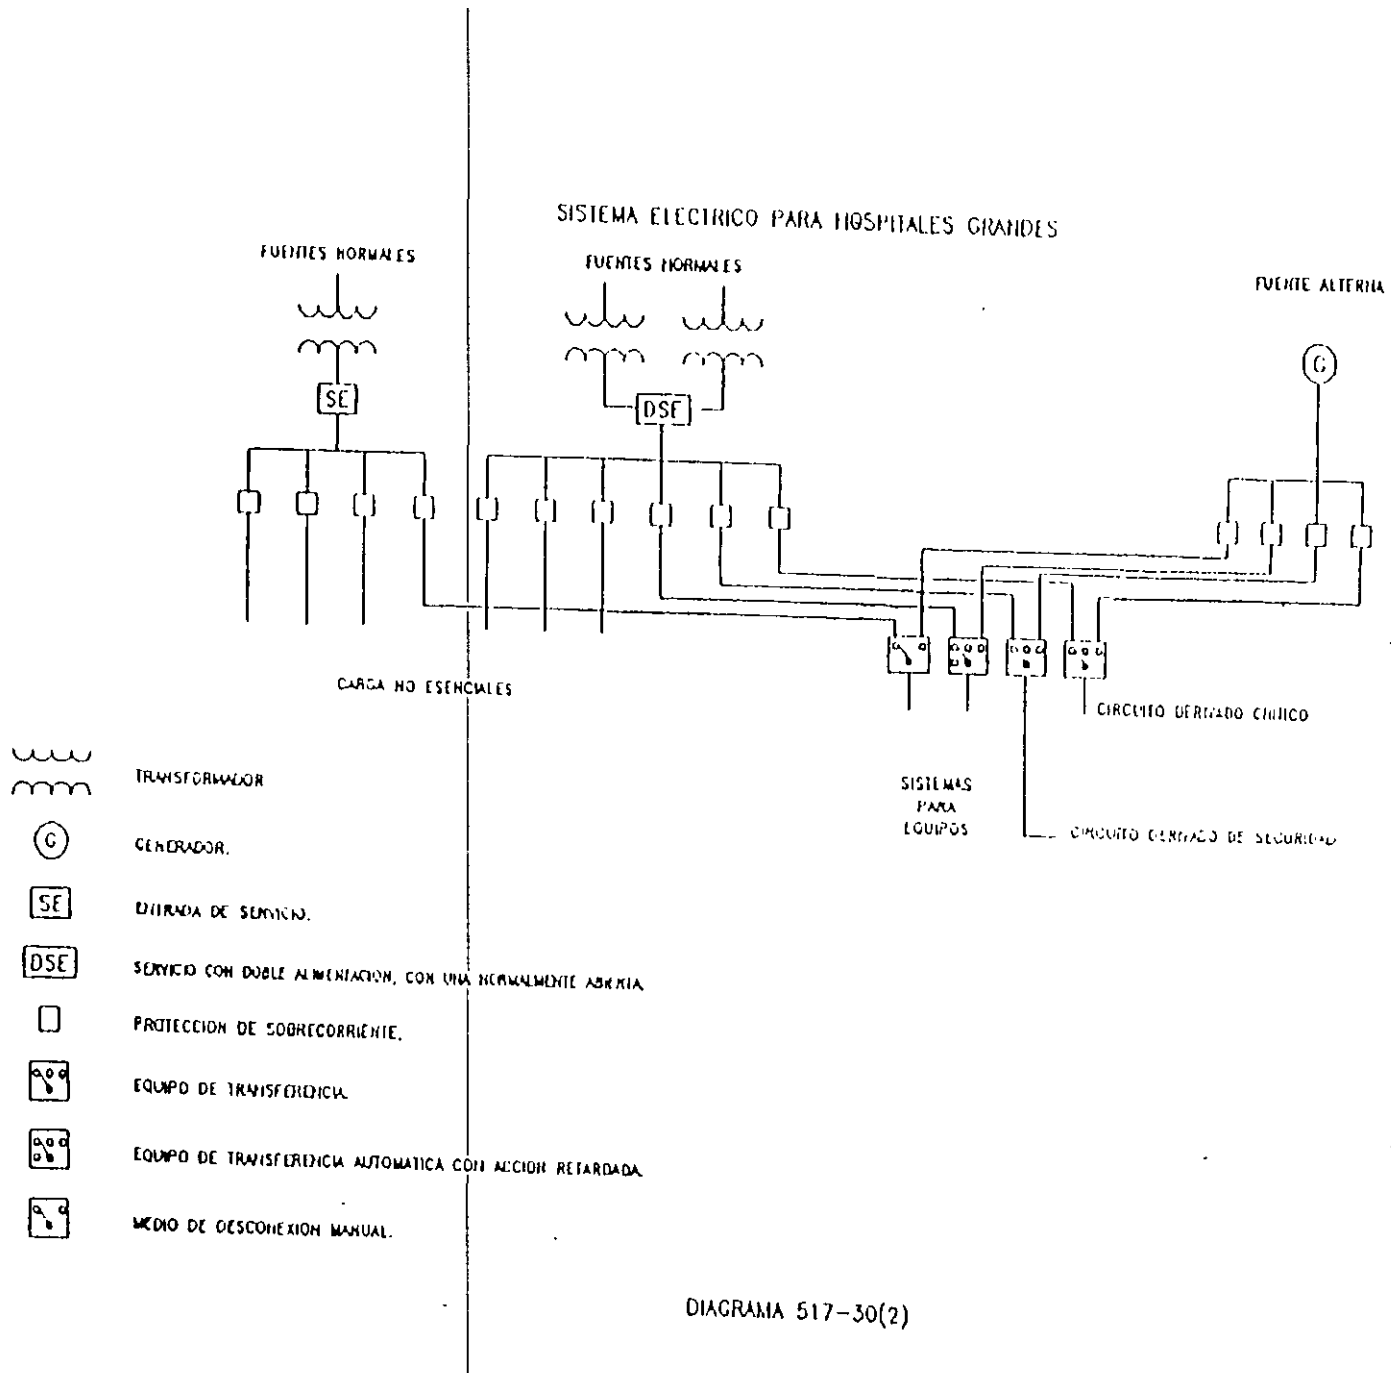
SISTEMA ELECTRICO PARA HOSPITALES GRANDES

FUENTES NORMALES

FUENTES NORMALES

FUENTE ALTERNA

SE

DSE

G

CARGA NO ESENCIALES

CIRCUITO DERIVADO CRITICO

SISTEMAS PARA EQUIPOS

CIRCUITO DERIVADO DE SEGURIDAD

TRANSFORMADOR

G GENERADOR.

SE ENTRADA DE SERVICIO.

DSE SERVICIO CON DOBLE ALIMENTACION, CON UNA NORMALMENTE ABIERTA

PROTECCION DE SOBRECORRIENTE.

EQUIPO DE TRANSFERENCIA.

EQUIPO DE TRANSFERENCIA AUTOMATICA CON ACCION RETARDADA.

MEDIO DE DESCONEXION MANUAL.

DIAGRAMA 517-30(2)